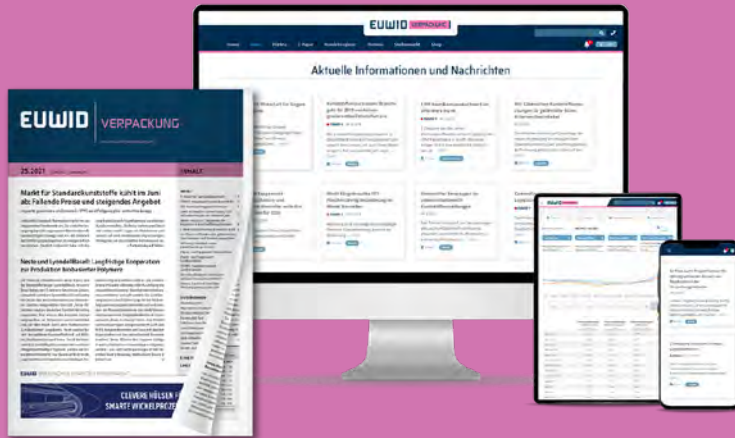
EUWID | VERPACKUNG

25.2021

INHALT

Markt für Standardkunststoffe kühlt im Juni ab: Fallende Preise und steigendes Angebot

Neste und LyondellBasell: Langfristige Kooperation zur Produktion biobasierter Polymere

CLEVERE HÜLSEN
SMART WICKELPROZE

EUWID VERPACKUNG

Aktuelle Informationen und Nachrichten